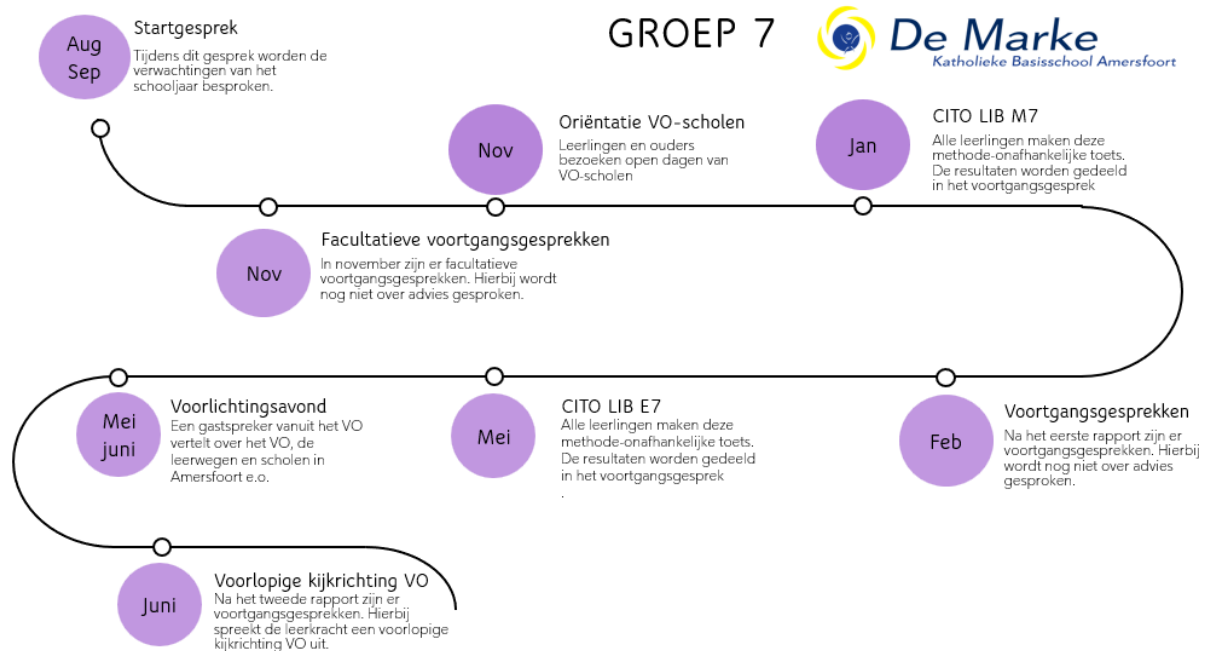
GROEP 7

De Marke
Katholieke Basisschool Amersfoort

Aug Sep
Startgesprek
Tijdens dit gesprek worden de verwachtingen van het schooljaar besproken.

Nov
Oriëntatie VO-scholen
Leerlingen en ouders bezoeken open dagen van VO-scholen

Jan
CITO LIB M7
Alle leerlingen maken deze methode-onafhankelijke toets. De resultaten worden gedeeld in het voortgangsgesprek

Nov
Facultatieve voortgangsgesprekken
In november zijn er facultatieve voortgangsgesprekken. Hierbij wordt nog niet over advies gesproken.

Mei juni
Voorlichtingsavond
Een gastspreker vanuit het VO vertelt over het VO, de leerwegen en scholen in Amersfoort e.o.

Mei
CITO LIB E7
Alle leerlingen maken deze methode-onafhankelijke toets. De resultaten worden gedeeld in het voortgangsgesprek
.

Feb
Voortgangsgesprekken
Na het eerste rapport zijn er voortgangsgesprekken. Hierbij wordt nog niet over advies gesproken.

Juni
Voorlopige kijkrichting VO
Na het tweede rapport zijn er voortgangsgesprekken. Hierbij spreekt de leerkracht een voorlopige kijkrichting VO uit.